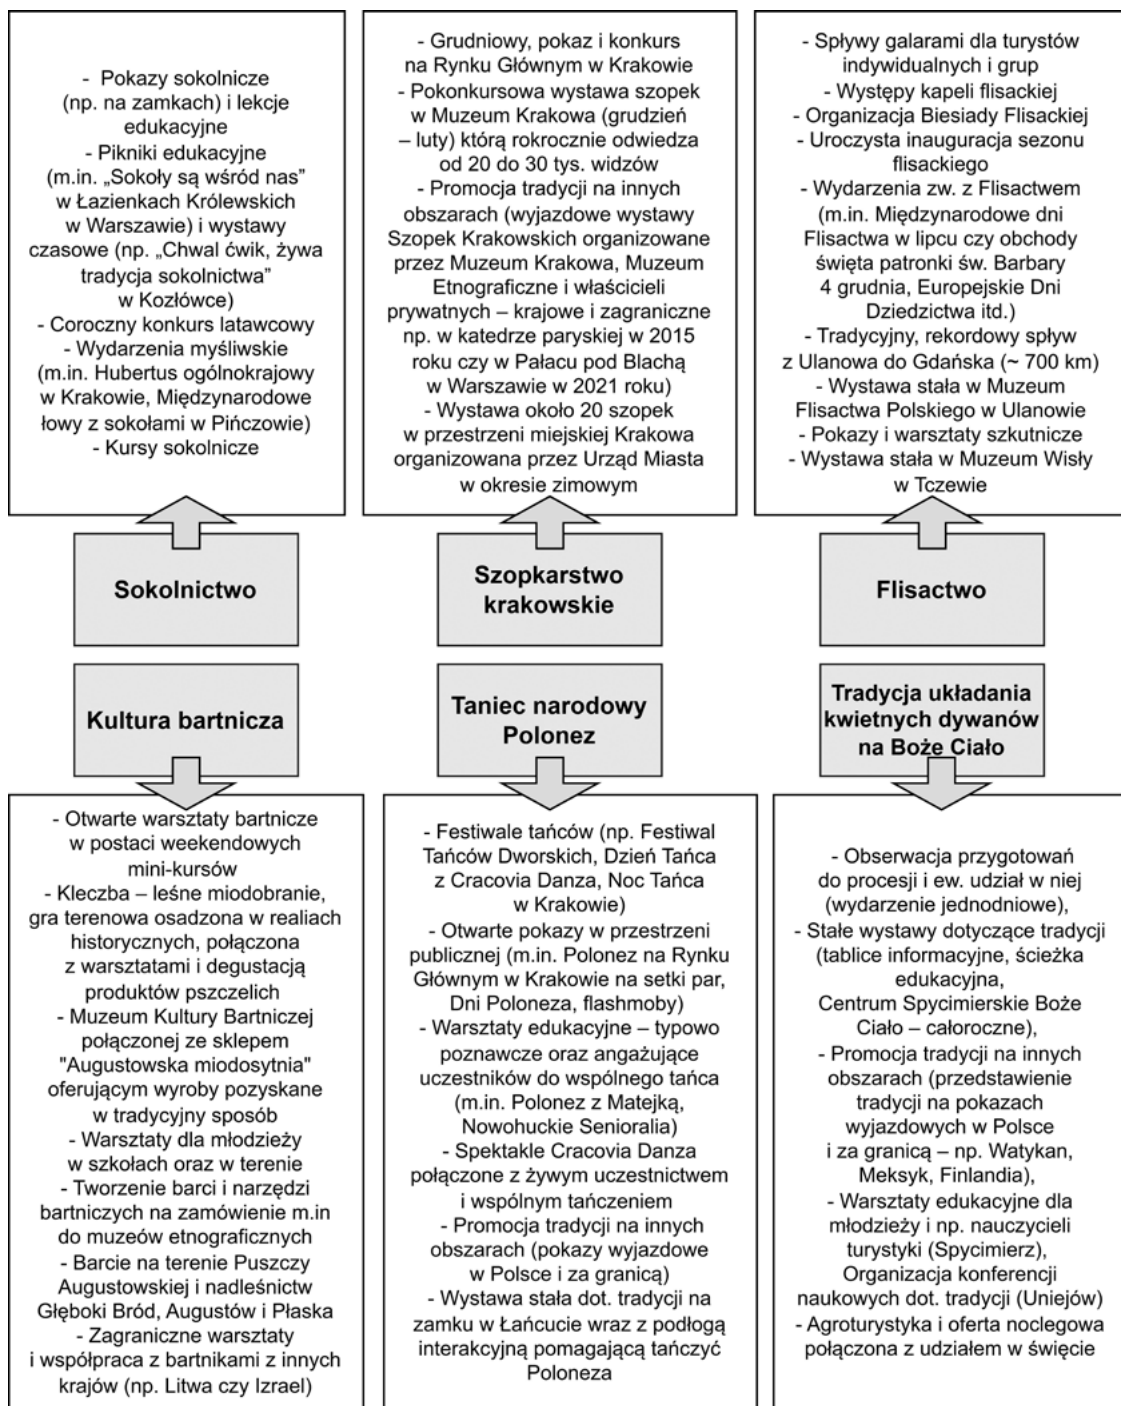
- Pokazy sokolnicze (np. na zamkach) i lekcje edukacyjne
- Pikniki edukacyjne (m.in. „Sokoły są wśród nas" w Łazienkach Królewskich w Warszawie) i wystawy czasowe (np. „Chwal ćwik, żywa tradycja sokolnictwa" w Kozłówce)
- Coroczny konkurs latawcowy
- Wydarzenia myśliwskie (m.in. Hubertus ogólnokrajowy w Krakowie, Międzynarodowe łowy z sokołami w Pińczowie)
- Kursy sokolnicze

- Grudniowy, pokaz i konkurs na Rynku Głównym w Krakowie
- Pokonkursowa wystawa szopek w Muzeum Krakowa (grudzień – luty) którą rokrocznie odwiedza od 20 do 30 tys. widzów
- Promocja tradycji na innych obszarach (wyjazdowe wystawy Szopek Krakowskich organizowane przez Muzeum Krakowa, Muzeum Etnograficzne i właścicieli prywatnych – krajowe i zagraniczne np. w katedrze paryskiej w 2015 roku czy w Pałacu pod Blachą w Warszawie w 2021 roku)
- Wystawa około 20 szopek w przestrzeni miejskiej Krakowa organizowana przez Urząd Miasta w okresie zimowym

- Spływy galarami dla turystów indywidualnych i grup
- Występy kapeli flisackiej
- Organizacja Biesiady Flisackiej
- Uroczysta inauguracja sezonu flisackiego
- Wydarzenia zw. z Flisactwem (m.in. Międzynarodowe dni Flisactwa w lipcu czy obchody święta patronki św. Barbary 4 grudnia, Europejskie Dni Dziedzictwa itd.)
- Tradycyjny, rekordowy spływ z Ulanowa do Gdańska (~ 700 km)
- Wystawa stała w Muzeum Flisactwa Polskiego w Ulanowie
- Pokazy i warsztaty szkutnicze
- Wystawa stała w Muzeum Wisły w Tczewie

Sokolnictwo

Szopkarstwo krakowskie

Flisactwo

Kultura bartnicza

Taniec narodowy Polonez

Tradycja układania kwietnych dywanów na Boże Ciało

- Otwarte warsztaty bartnicze w postaci weekendowych mini-kursów
- Kleczba – leśne miodobranie, gra terenowa osadzona w realiach historycznych, połączona z warsztatami i degustacją produktów pszczelich
- Muzeum Kultury Bartniczej połączonej ze sklepem "Augustowska miodosytnia" oferującym wyroby pozyskane w tradycyjny sposób
- Warsztaty dla młodzieży w szkołach oraz w terenie
- Tworzenie barci i narzędzi bartniczych na zamówienie m.in do muzeów etnograficznych
- Barcie na terenie Puszczy Augustowskiej i nadleśnictw Głęboki Bród, Augustów i Płaska
- Zagraniczne warsztaty i współpraca z bartnikami z innych krajów (np. Litwa czy Izrael)

- Festiwale tańców (np. Festiwal Tańców Dworskich, Dzień Tańca z Cracovia Danza, Noc Tańca w Krakowie)
- Otwarte pokazy w przestrzeni publicznej (m.in. Polonez na Rynku Głównym w Krakowie na setki par, Dni Poloneza, flashmoby)
- Warsztaty edukacyjne – typowo poznawcze oraz angażujące uczestników do wspólnego tańca (m.in. Polonez z Matejką, Nowohuckie Senioralia)
- Spektakle Cracovia Danza połączone z żywym uczestnictwem i wspólnym tańczeniem
- Promocja tradycji na innych obszarach (pokazy wyjazdowe w Polsce i za granicą)
- Wystawa stała dot. tradycji na zamku w Łańcucie wraz z podłogą interakcyjną pomagającą tańczyć Poloneza

- Obserwacja przygotowań do procesji i ew. udział w niej (wydarzenie jednodniowe),
- Stałe wystawy dotyczące tradycji (tablice informacyjne, ścieżka edukacyjna, Centrum Spycimierskie Boże Ciało – całoroczne),
- Promocja tradycji na innych obszarach (przedstawienie tradycji na pokazach wyjazdowych w Polsce i za granicą – np. Watykan, Meksyk, Finlandia),
- Warsztaty edukacyjne dla młodzieży i np. nauczycieli turystyki (Spycimierz), Organizacja konferencji naukowych dot. tradycji (Uniejów)
- Agroturystyka i oferta noclegowa połączona z udziałem w święcie